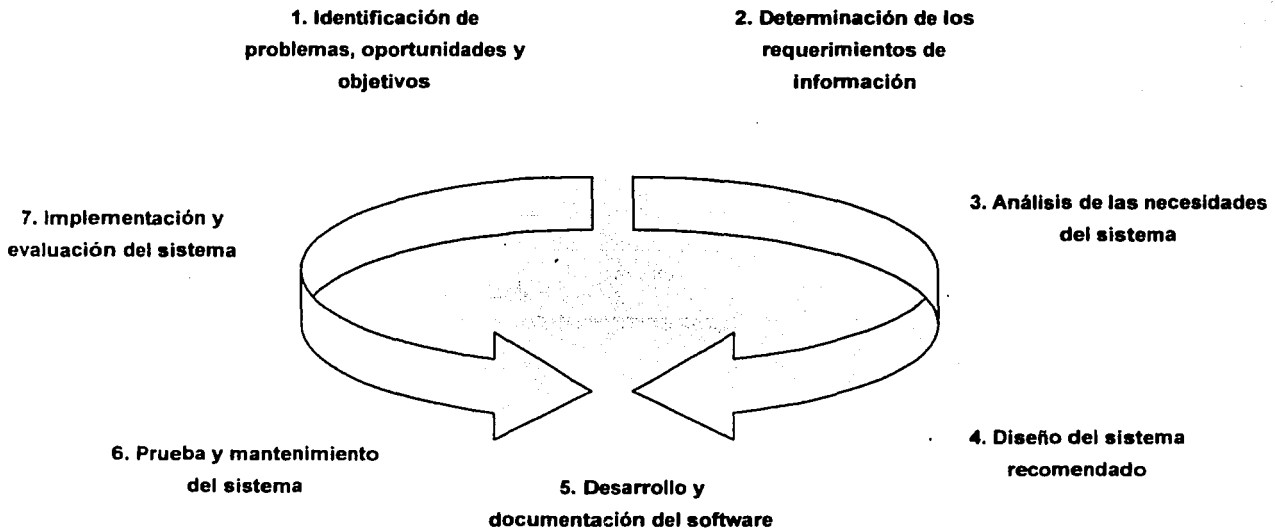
1. Identificación de problemas, oportunidades y objetivos

2. Determinación de los requerimientos de información

7. Implementación y evaluación del sistema

3. Análisis de las necesidades del sistema

6. Prueba y mantenimiento del sistema

4. Diseño del sistema recomendado

5. Desarrollo y documentación del software